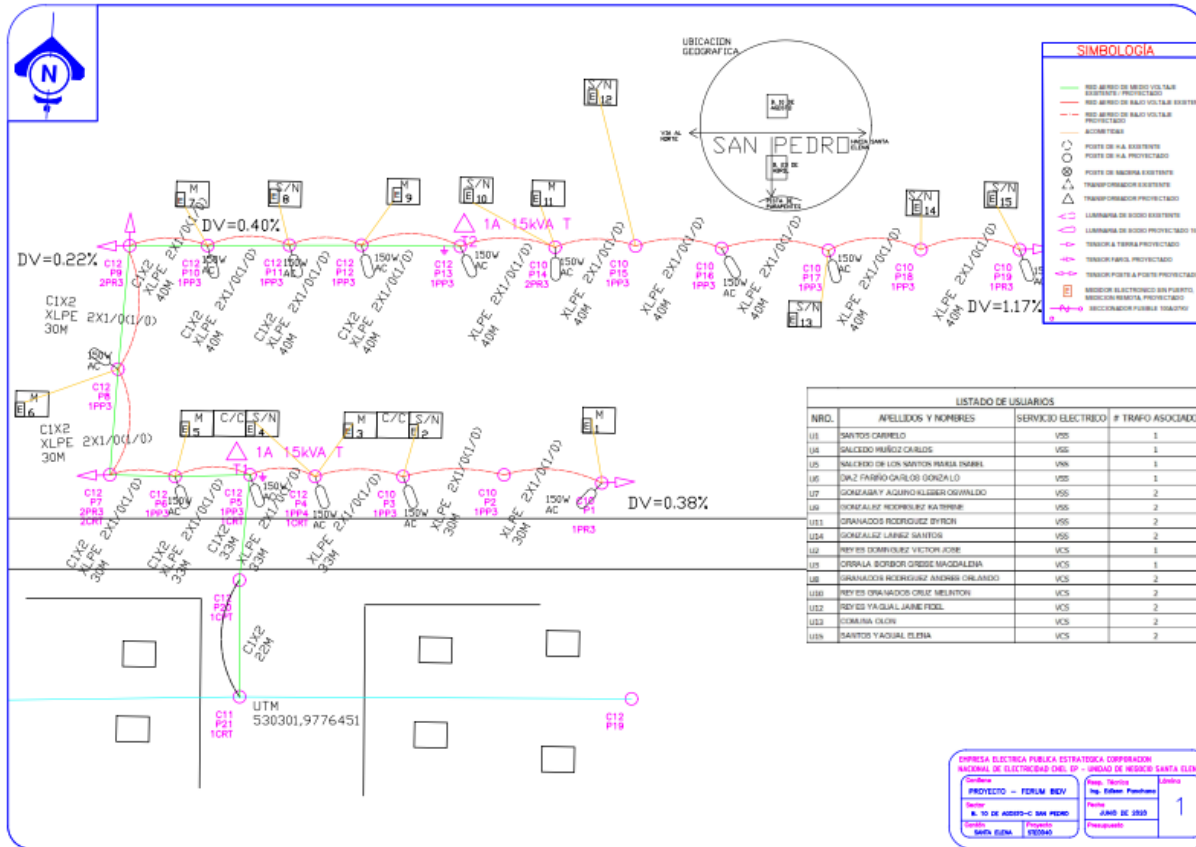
N

UBICACION GEOGRAFICA

SAN PEDRO

SIMBOLOGÍA

RED AEREO DE MEDIO VOLTAJE EXISTENTE / PROYECTADO
RED AEREO DE BAJO VOLTAJE EXISTENTE
RED AEREO DE BAJO VOLTAJE PROYECTADO
ACOMETIDAS
POSTE DE H.A. EXISTENTE
POSTE DE H.A. PROYECTADO
POSTE DE MADERA EXISTENTE
TRANSFORMADOR EXISTENTE
TRANSFORMADOR PROYECTADO
LUMINARIA DE SODIO EXISTENTE
LUMINARIA DE SODIO PROYECTADO
TENSOR A TIERRA PROYECTADO
TENSOR FAROL PROYECTADO
TENSOR POSTE A POSTE PROYECTADO
MEDIDOR ELECTRONICO SIN PUERTO, MEDICION REMOTA, PROYECTADO
SECCIONADOR FUSIBLE

M 7, S/N 8, M 9, S/N 10, M 11, S/N 12, S/N 14, S/N 15, S/N 13, M 6, M 5, C/C, S/N 4, M 3, C/C, S/N 2, M 1

DV=0.40%
DV=0.22%
DV=1.17%
DV=0.38%

1A 15kVA T
T2
1A 15kVA T
T1

C12 P9 2PR3
C12 P10 1PP3
C12 P11 1PP3
C12 P12 1PP3
C12 P13 1PP3
C10 P14 2PR3
C10 P15 1PP3
C10 P16 1PP3
C10 P17 1PP3
C10 P18 1PP3
C10 P19 1PR3
C12 P8 1PP3
C12 P7 2PR3 2CRT
C12 P6 1PP3
C12 P5 1PP3 1CRT
C12 P4 1PP4 1CRT
C10 P3 1PP3
C10 P2 1PP3
C10 P1 1PR3
C12 P20 1CPT
C11 P21 1CRT
C12 P19

150W AC

C1X2 XLPE 40M
2X1/0(1/0)
C1X2 XLPE 30M
C1X2 XLPE 33M
C1X2 22M

UTM 530301,9776451

LISTADO DE USUARIOS

| NRO. | APELLIDOS Y NOMBRES | SERVICIO ELECTRICO | # TRAFO ASOCIADO |
|---|---|---|---|
| U1 | SANTOS CARMELO | VSS | 1 |
| U4 | SALCEDO MUÑOZ CARLOS | VSS | 1 |
| U5 | SALCEDO DE LOS SANTOS MARIA ISABEL | VSS | 1 |
| U6 | DIAZ FARIÑO CARLOS GONZALO | VSS | 1 |
| U7 | GONZABAY AQUINO KLEBER OSWALDO | VSS | 2 |
| U9 | GONZALEZ RODRIGUEZ KATERINE | VSS | 2 |
| U11 | GRANADOS RODRIGUEZ BYRON | VSS | 2 |
| U14 | GONZALEZ LAINEZ SANTOS | VSS | 2 |
| U2 | REYES DOMINGUEZ VICTOR JOSE | VCS | 1 |
| U3 | ORRALA BORBOR GREISE MAGDALENA | VCS | 1 |
| U8 | GRANADOS RODRIGUEZ ANDRES ORLANDO | VCS | 2 |
| U10 | REYES GRANADOS CRUZ MELINTON | VCS | 2 |
| U12 | REYES YAGUAL JAIME FIDEL | VCS | 2 |
| U13 | COMUNA OLON | VCS | 2 |
| U15 | SANTOS YAGUAL ELENA | VCS | 2 |

EMPRESA ELECTRICA PUBLICA ESTRATEGICA CORPORACION NACIONAL DE ELECTRICIDAD CNEL EP - UNIDAD DE NEGOCIO SANTA ELENA
PROYECTO - FERUM BIDV
Sector: B. 10 DE AGOSTO-C SAN PEDRO
Cantón: SANTA ELENA
Ing. Edison Panchana
JUNIO DE 2010
1